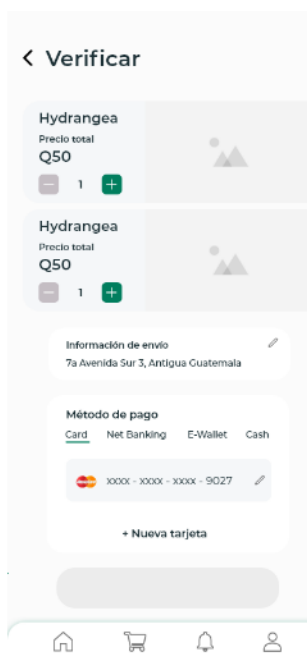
< Verificar

Hydrangea
Precio total
Q50
1

Hydrangea
Precio total
Q50
1

Información de envio
7a Avenida Sur 3, Antigua Guatemala

Método de pago
Card Net Banking E-Wallet Cash

xxxx - xxxx - xxxx - 9027

+ Nueva tarjeta